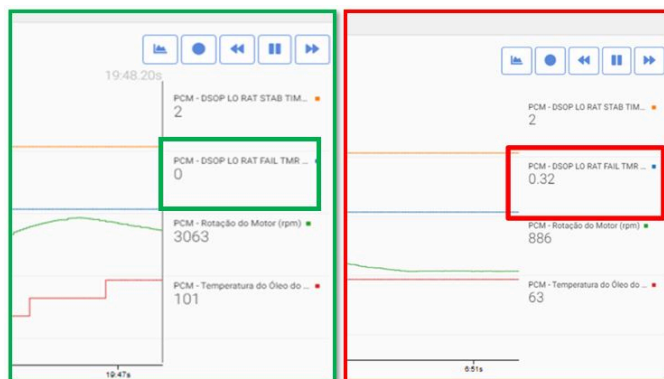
19:48.20s

PCM - DSOP LO RAT STAB TIM...
2

PCM - DSOP LO RAT FAIL TMR ...
0

PCM - Rotação do Motor (rpm)
3063

PCM - Temperatura do Óleo do ...
101

19:47s

PCM - DSOP LO RAT STAB TIM...
2

PCM - DSOP LO RAT FAIL TMR ...
0.32

PCM - Rotação do Motor (rpm)
886

PCM - Temperatura do Óleo do ...
63

6:51s